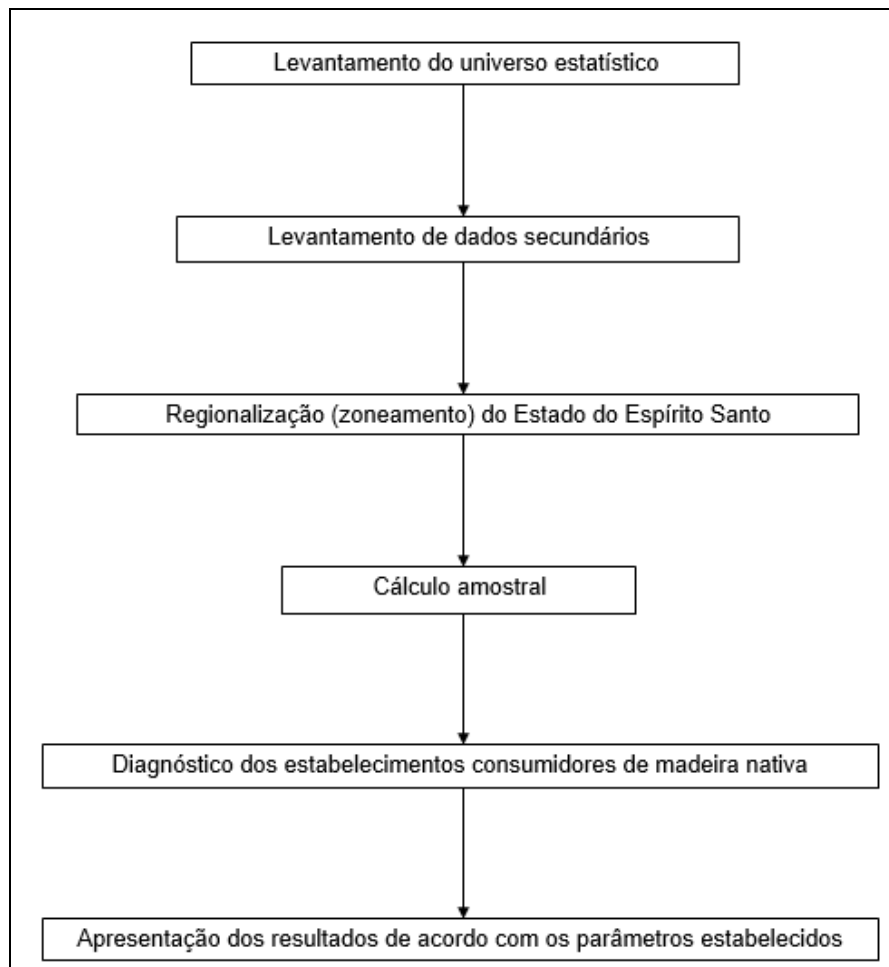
Levantamento do universo estatístico

Levantamento de dados secundários

Regionalização (zoneamento) do Estado do Espírito Santo

Cálculo amostral

Diagnóstico dos estabelecimentos consumidores de madeira nativa

Apresentação dos resultados de acordo com os parâmetros estabelecidos